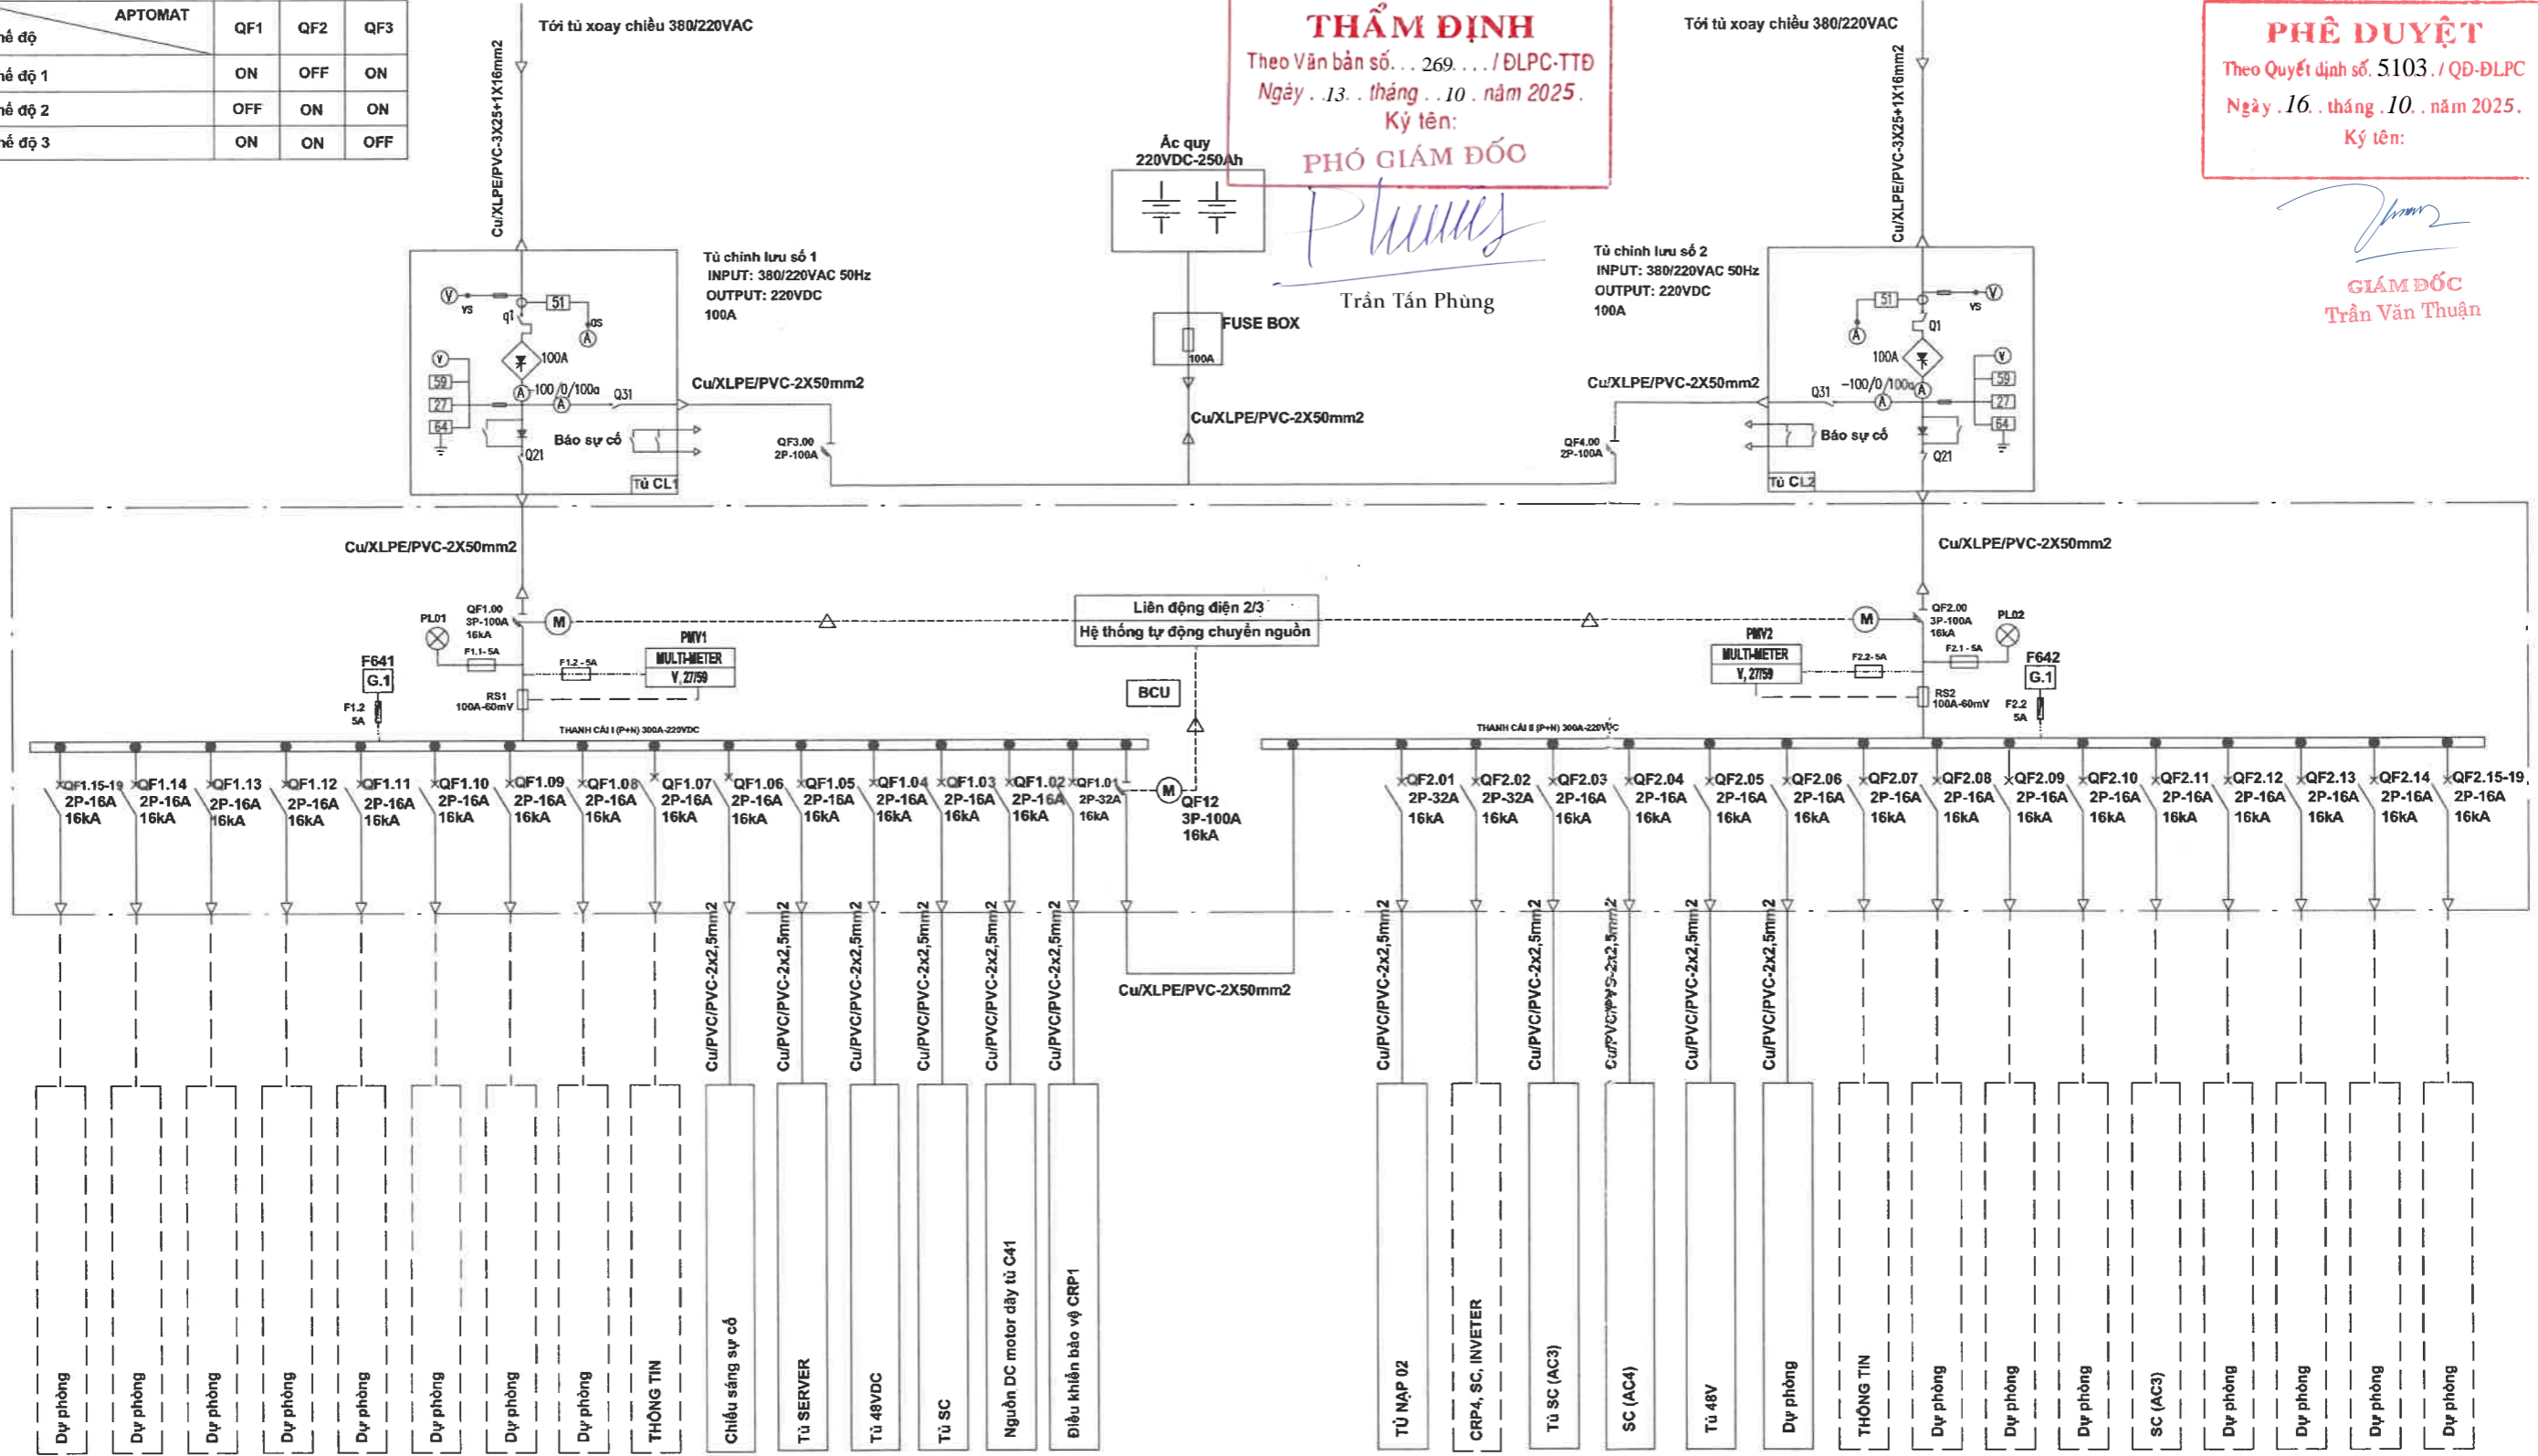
| hế độ / APTOMAT | QF1 | QF2 | QF3 |
|---|---|---|---|
| hế độ 1 | ON | OFF | ON |
| hế độ 2 | OFF | ON | ON |
| hế độ 3 | ON | ON | OFF |

Tới tủ xoay chiều 380/220VAC

Cu/XLPE/PVC-3X25+1X16mm2

THẨM ĐỊNH
Theo Văn bản số. . . 269. . . . / ĐLPC-TTĐ
Ngày . . 13. . tháng . . 10 . năm 2025 .
Ký tên:
PHÓ GIÁM ĐỐC
Trần Tấn Phùng

Tới tủ xoay chiều 380/220VAC

Cu/XLPE/PVC-3X25+1X16mm2

PHÊ DUYỆT
Theo Quyết định số. 5103 . / QĐ-ĐLPC
Ngày . 16. . tháng . 10. . năm 2025 .
Ký tên:
GIÁM ĐỐC
Trần Văn Thuận

Ắc quy
220VDC-250Ah

FUSE BOX
100A

Tủ chỉnh lưu số 1
INPUT: 380/220VAC 50Hz
OUTPUT: 220VDC
100A

Tủ chỉnh lưu số 2
INPUT: 380/220VAC 50Hz
OUTPUT: 220VDC
100A

V VS q1 51 A 100A V 59 27 64 A -100/0/100a A Q31 Báo sự cố Q21 Tủ CL1

Cu/XLPE/PVC-2X50mm2
QF3.00
2P-100A

Cu/XLPE/PVC-2X50mm2

Cu/XLPE/PVC-2X50mm2
QF4.00
2P-100A

51 VS V A Q1 100A V 59 27 64 Q31 -100/0/100a A Báo sự cố Q21 Tủ CL2

Cu/XLPE/PVC-2X50mm2
Cu/XLPE/PVC-2X50mm2

Liên động điện 2/3
Hệ thống tự động chuyển nguồn

PL01 QF1.00 3P-100A 16kA M F1.1-5A F1.2-5A PMV1 MULTI-METER V, 27/59 F641 G.1 F1.2 5A RS1 100A-60mV
BCU
THANH CÁI I (P+N) 300A-220VDC

M QF2.00 3P-100A 16kA PL02 PMV2 MULTI-METER V, 27/59 F2.2-5A F2.1-5A F642 G.1 RS2 100A-60mV F2.2 5A
THANH CÁI II (P+N) 300A-220VDC

QF1.15-19 2P-16A 16kA
QF1.14 2P-16A 16kA
QF1.13 2P-16A 16kA
QF1.12 2P-16A 16kA
QF1.11 2P-16A 16kA
QF1.10 2P-16A 16kA
QF1.09 2P-16A 16kA
QF1.08 2P-16A 16kA
QF1.07 2P-16A 16kA
QF1.06 2P-16A 16kA
QF1.05 2P-16A 16kA
QF1.04 2P-16A 16kA
QF1.03 2P-16A 16kA
QF1.02 2P-16A 16kA
QF1.01 2P-32A 16kA
M QF12 3P-100A 16kA

QF2.01 2P-32A 16kA
QF2.02 2P-32A 16kA
QF2.03 2P-16A 16kA
QF2.04 2P-16A 16kA
QF2.05 2P-16A 16kA
QF2.06 2P-16A 16kA
QF2.07 2P-16A 16kA
QF2.08 2P-16A 16kA
QF2.09 2P-16A 16kA
QF2.10 2P-16A 16kA
QF2.11 2P-16A 16kA
QF2.12 2P-16A 16kA
QF2.13 2P-16A 16kA
QF2.14 2P-16A 16kA
QF2.15-19 2P-16A 16kA

Cu/PVC/PVC-2x2,5mm2
Cu/PVC/PVC-2x2,5mm2
Cu/PVC/PVC-2x2,5mm2
Cu/PVC/PVC-2x2,5mm2
Cu/PVC/PVC-2x2,5mm2
Cu/PVC/PVC-2x2,5mm2
Cu/XLPE/PVC-2X50mm2
Cu/PVC/PVC-2x2,5mm2
Cu/PVC/PVC-2x2,5mm2
Cu/PVC/PVC-2x2,5mm2
Cu/PVC/PVC-2x2,5mm2
Cu/PVC/PVC-2x2,5mm2
Cu/PVC/PVC-2x2,5mm2

Dự phòng
Dự phòng
Dự phòng
Dự phòng
Dự phòng
Dự phòng
Dự phòng
Dự phòng
THÔNG TIN
Chiếu sáng sự cố
Tủ SERVER
Tủ 48VDC
Tủ SC
Nguồn DC motor dây tủ C41
Điều khiển bảo vệ CRP1
TỦ NẠP 02
CRP4, SC, INVETER
Tủ SC (AC3)
SC (AC4)
Tủ 48V
Dự phòng
THÔNG TIN
Dự phòng
Dự phòng
Dự phòng
SC (AC3)
Dự phòng
Dự phòng
Dự phòng
Dự phòng